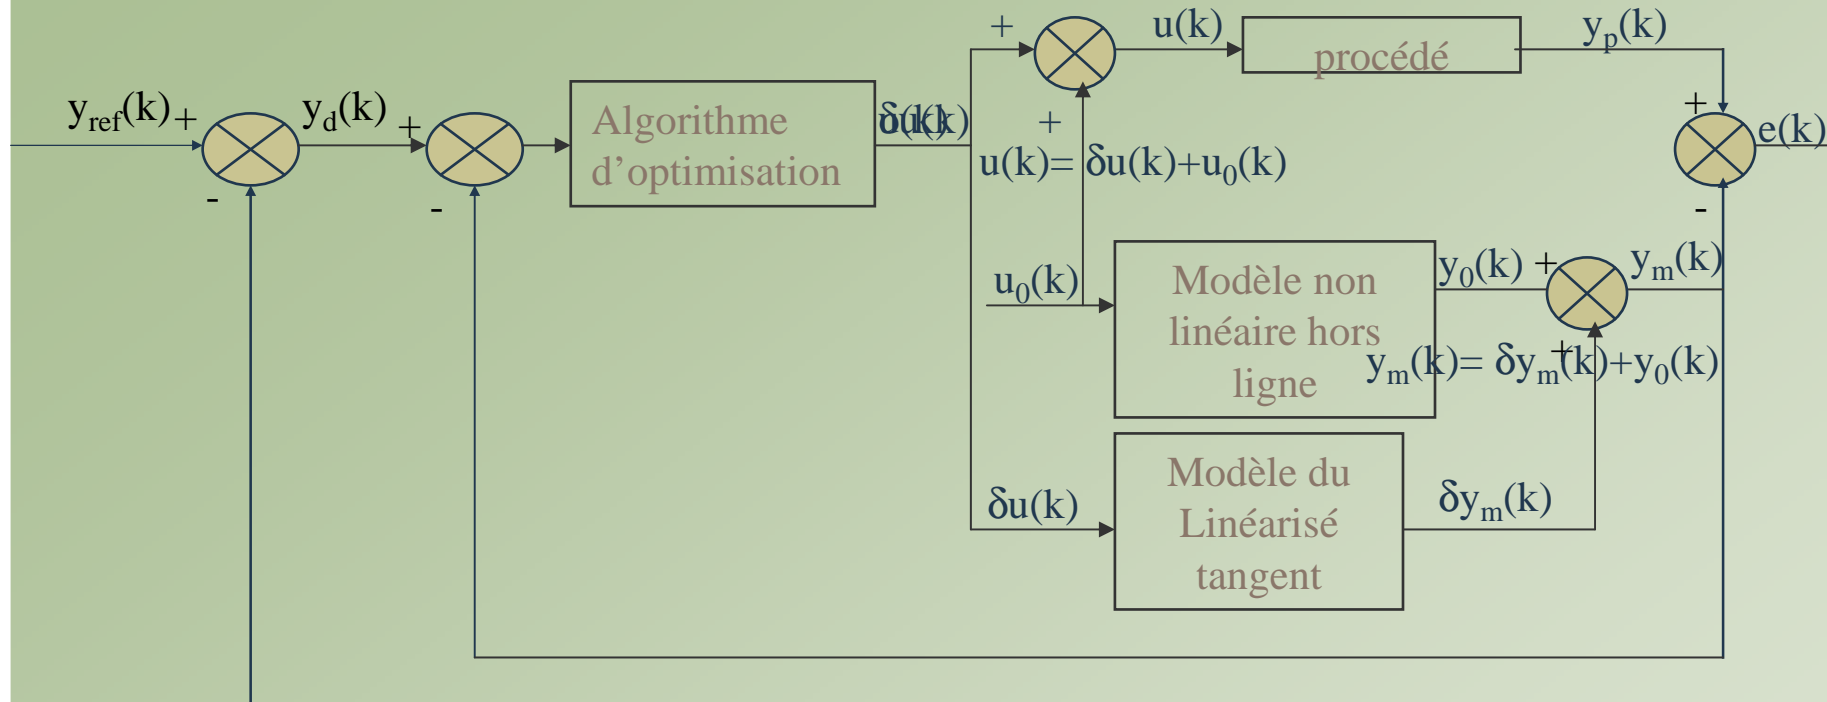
$y_{ref}(k)$ +
-
$y_d(k)$ +
-
Algorithme d’optimisation
$\delta u(k)$
+
$u(k)$
procédé
$y_p(k)$
+
+
$u(k)= \delta u(k)+u_0(k)$
+
-
$e(k)$
$u_0(k)$
Modèle non linéaire hors ligne
$y_0(k)$ +
$y_m(k)$
$y_m(k)= \delta y_m(k)+y_0(k)$
+
$\delta u(k)$
Modèle du Linéarisé tangent
$\delta y_m(k)$